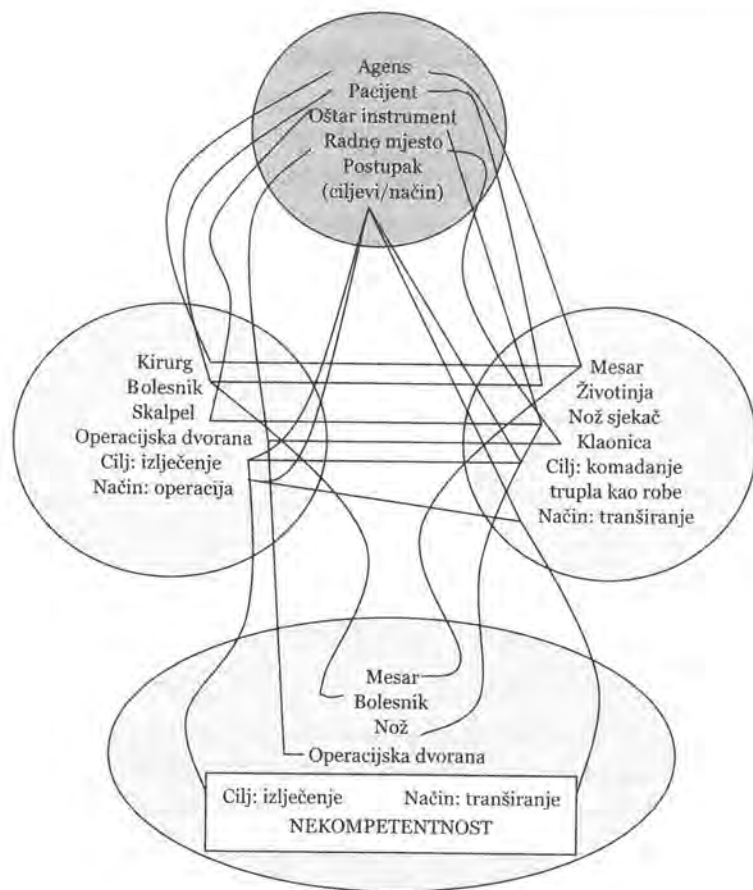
Agens
Pacijent
Oštar instrument
Radno mjesto
Postupak
(ciljevi/način)

Kirurg
Bolesnik
Skalpel
Operacijska dvorana
Cilj: izlječenje
Način: operacija

Mesar
Životinja
Nož sjekač
Klaonica
Cilj: komadanje trupla kao robe
Način: tranširanje

Mesar
Bolesnik
Nož
Operacijska dvorana

Cilj: izlječenje
Način: tranširanje
NEKOMPETENTNOST